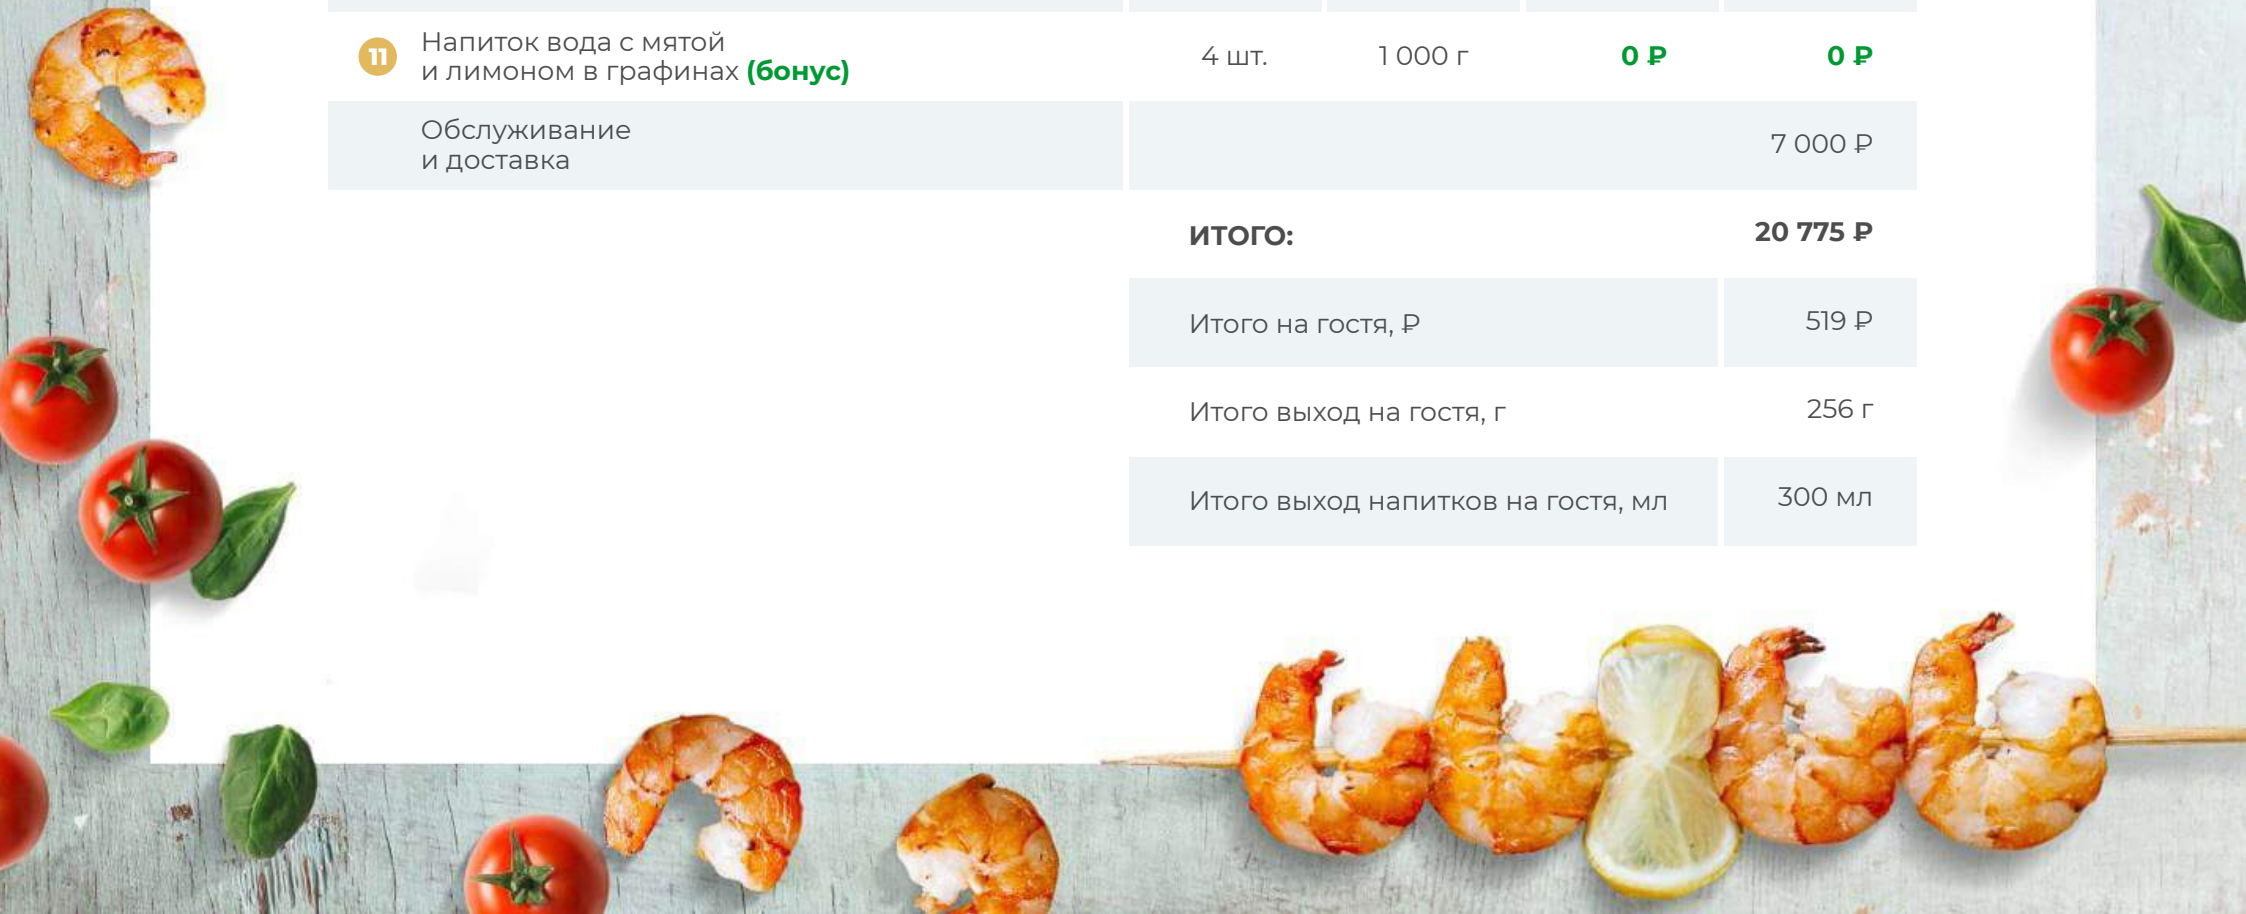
| | | | | |
|---|---|---|---|---|
| 11 Напиток вода с мятой и лимоном в графинах **(бонус)** | 4 шт. | 1 000 г | 0 ₽ | 0 ₽ |
| Обслуживание и доставка | | | | 7 000 ₽ |

| | |
|---|---|
| **ИТОГО:** | **20 775 ₽** |
| Итого на гостя, ₽ | 519 ₽ |
| Итого выход на гостя, г | 256 г |
| Итого выход напитков на гостя, мл | 300 мл |